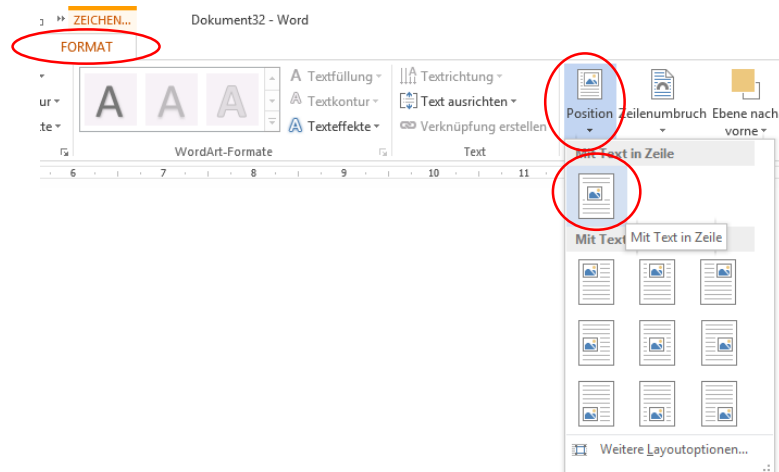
ZEICHEN...
Dokument32 - Word
FORMAT
ur
te
A A A
Textfüllung
Textkontur
Texteffekte
Textrichtung
Text ausrichten
Verknüpfung erstellen
Position
Zeilenumbruch
Ebene nach vorne
WordArt-Formate
Text
6 7 8 9 10 11
Mit Text in Zeile
Mit Text
Mit Text in Zeile
Weitere Layoutoptionen...